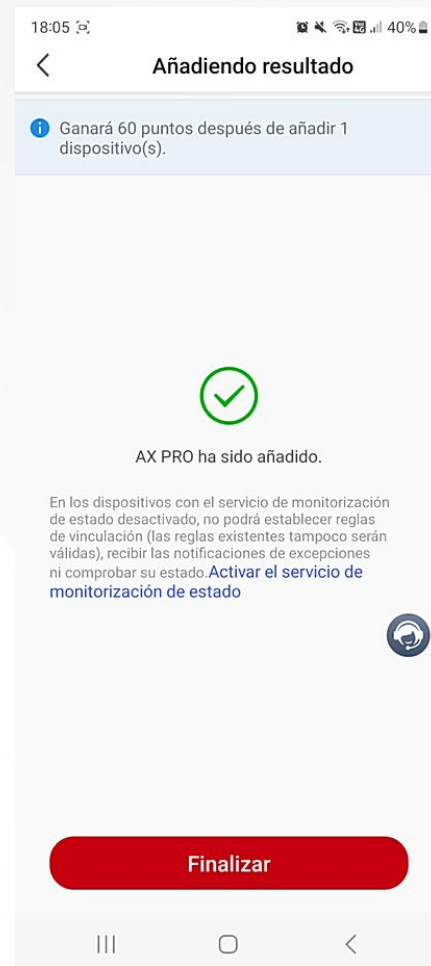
18:05

40%

Añadiendo resultado

Ganará 60 puntos después de añadir 1 dispositivo(s).

AX PRO ha sido añadido.

En los dispositivos con el servicio de monitorización de estado desactivado, no podrá establecer reglas de vinculación (las reglas existentes tampoco serán válidas), recibir las notificaciones de excepciones ni comprobar su estado.Activar el servicio de monitorización de estado

Finalizar